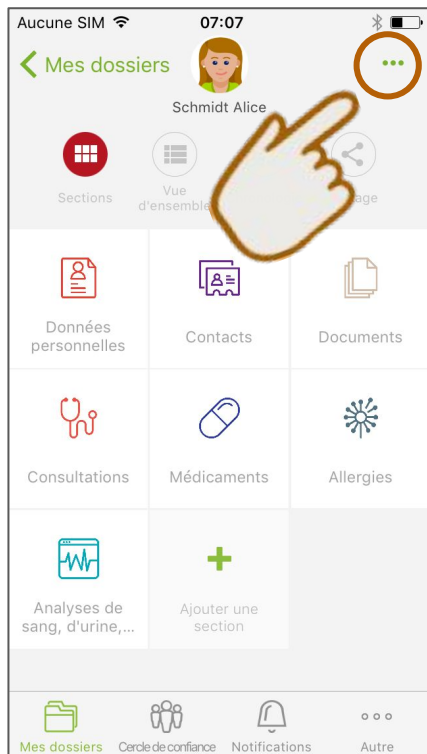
Aucune SIM 07:07

Mes dossiers

Schmidt Alice

Sections

Vue d'ensemble

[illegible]age

Données personnelles

Contacts

Documents

Consultations

Médicaments

Allergies

Analyses de sang, d'urine,...

Ajouter une section

Mes dossiers

Cercle de confiance

Notifications

Autre